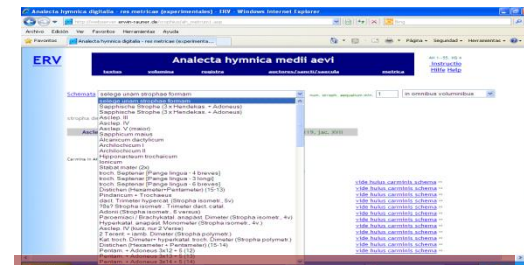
Analecta hymnica digitalia - res metricae (experimentales) - ERV - Windows Internet Explorer

http://webserver.erwin-rauner.de/

Archivo Edición Ver Favoritos Herramientas Ayuda

Favoritos | Analecta hymnica digitalia - res metricae (experimenta...

Página - Seguridad - Herramientas -

ERV

Analecta hymnica medii aevi

textus | voluminа | registra | auctores/sancti/sancta | metrica

Instructio
Hilfe Help

Schemata [selege unam strophae formam] [1] [in omnibus voluminibus]

selege unam strophae formam
Sapphische Strophe (3 x Hendekas. + Adoneus)
Sapphische Strophe (3 x Hendekas. + Adoneus)
Asclep. III
Asclep. IV
Asclep. V (maior)
Sapphicum maius
Alcaicum dactylicum
Archilochicum I
Archilochicum II
Hipponacteum trochaicum
Ionicum
Stabat mater (2x)
troch. Septenar [Pange lingua - 4 breves]
troch. Septenar [Pange lingua - 3 longi]
troch. Septenar [Pange lingua - 6 breves]
Distichon (Hexameter+Pentameter) (15-13)
Pindaricum + Trochaeus
dact. Trimeter hypercat. (Stropha isometr. 3v)
7/8x7 Stropha isometr. Trimeter dact. catal.
Adonii (Stropha isometr., 6 versus)
Paroemiaci / Brachykatal. anapäst. Dimeter (Stropha isometr., 4v)
Hyperkatal. anapäst. Monometer (Stropha isometr., 4v)
Asclep. IV (kurz, nur 2 Verse)
2 Terenti + iamb. Dimeter (Stropha polymetr.)
Kat. troch. Dimeter+ hyperkatal. troch. Dimeter (Stropha polymetr.)
Distichon (Hexameter + Pentameter) (15-14)
Pentam. + Adoneus 3x12 + 5 (12)
Pentam. + Adoneus 3x13 + 5 (12)
Pentam. + Adoneus 3x13 + 5 (14)

vide huius carminis schema
vide huius carminis schema
vide huius carminis schema
vide huius carminis schema
vide huius carminis schema
vide huius carminis schema
vide huius carminis schema
vide huius carminis schema
vide huius carminis schema
vide huius carminis schema